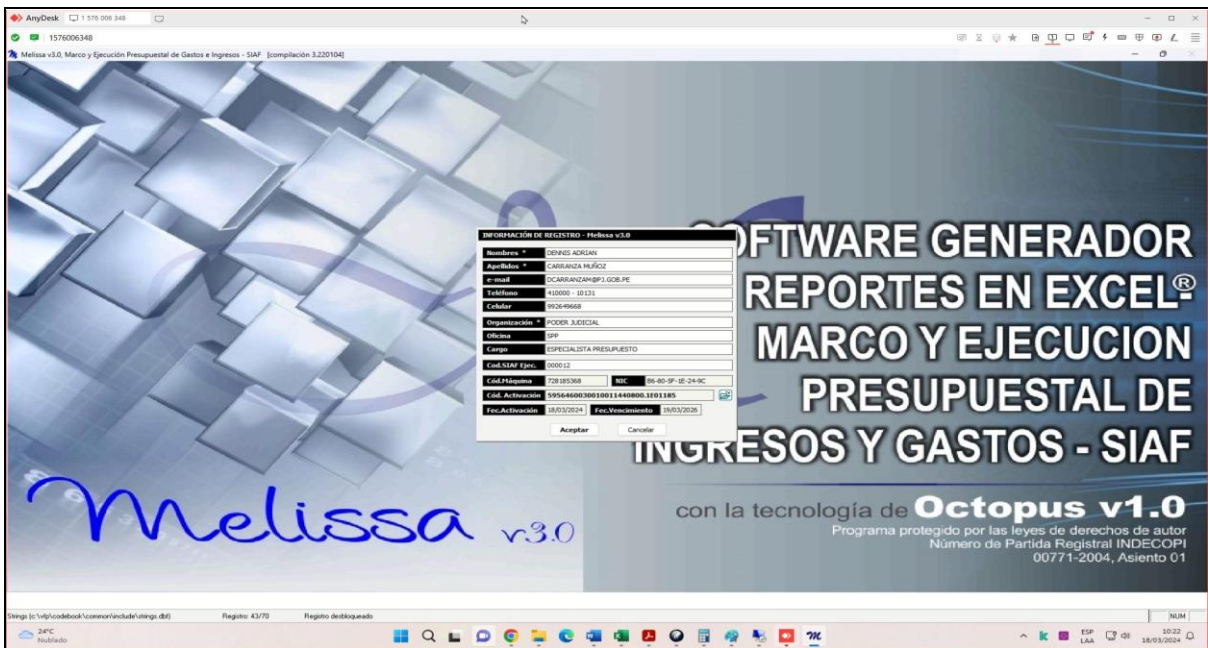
AnyDesk 1 576 006 348

1576006348

Melissa v3.0, Marco y Ejecución Presupuestal de Gastos e Ingresos - SIAF [compilación 3.220104]

INFORMACIÓN DE REGISTRO - Melissa v3.0

| | |
|---|---|
| Nombres * | DENNIS ADRIAN |
| Apellidos * | CARRANZA MUÑOZ |
| e-mail | DCARRANZAM@PJ.GOB.PE |
| Teléfono | 410000 - 10131 |
| Celular | 992649668 |
| Organización * | PODER JUDICIAL |
| Oficina | SPP |
| Cargo | ESPECIALISTA PRESUPUESTO |
| Cod.SIAF Ejec. | 000012 |
| Cód.Máquina | 728185368 |
| NIC | 86-80-9F-1E-24-9C |
| Cód. Activación | 595646003001001144080 0.1E01185 |
| Fec.Activación | 18/03/2024 |
| Fec.Vencimiento | 19/03/2026 |

Aceptar Cancelar

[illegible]FTWARE GENERADOR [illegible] REPORTES EN EXCEL® MARCO Y EJECUCION PRESUPUESTAL DE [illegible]GRESOS Y GASTOS - SIAF

Melissa v3.0

con la tecnología de Octopus v1.0
Programa protegido por las leyes de derechos de autor
Número de Partida Registral INDECOPI
00771-2004, Asiento 01

Strings (c:\vfp\codebook\common\include\strings.dbf) Registro: 43/70 Registro desbloqueado NUM

24°C Nublado

ESP LAA 10:22 18/03/2024